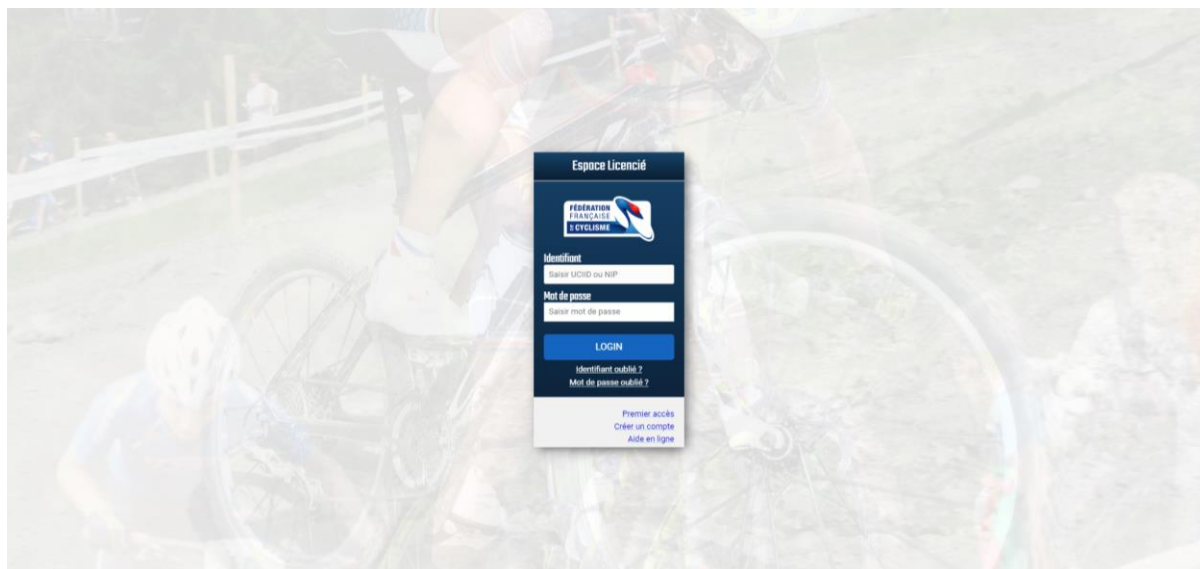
Espace Licencié

FÉDÉRATION FRANÇAISE DE CYCLISME

Identifiant
Saisir UCIID ou NIP

Mot de passe
Saisir mot de passe

LOGIN

Identifiant oublié ?
Mot de passe oublié ?

Premier accès
Créer un compte
Aide en ligne